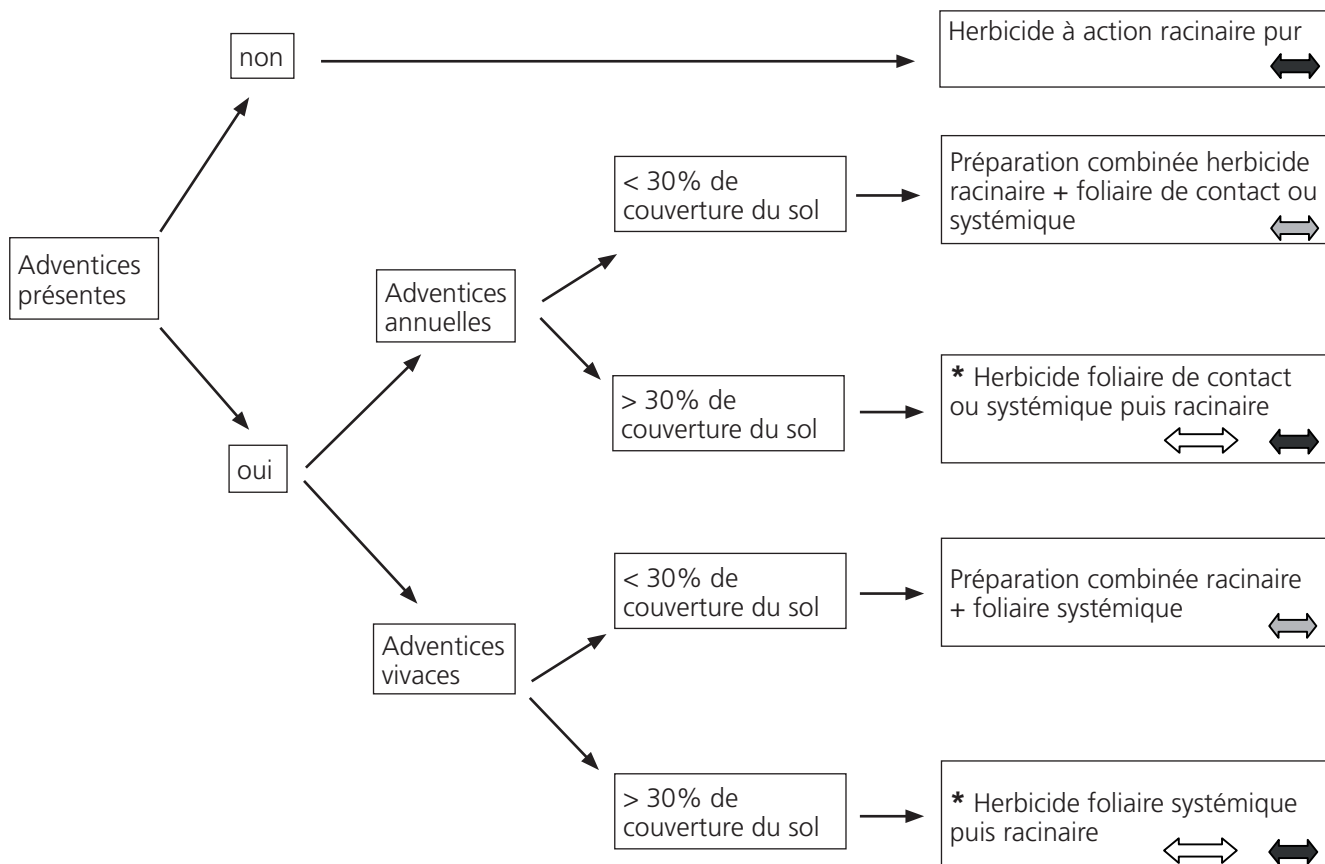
Adventices présentes

non

Herbicide à action racinaire pur

oui

Adventices annuelles

< 30% de couverture du sol

Préparation combinée herbicide racinaire + foliaire de contact ou systémique

> 30% de couverture du sol

* Herbicide foliaire de contact ou systémique puis racinaire

Adventices vivaces

< 30% de couverture du sol

Préparation combinée racinaire + foliaire systémique

> 30% de couverture du sol

* Herbicide foliaire systémique puis racinaire